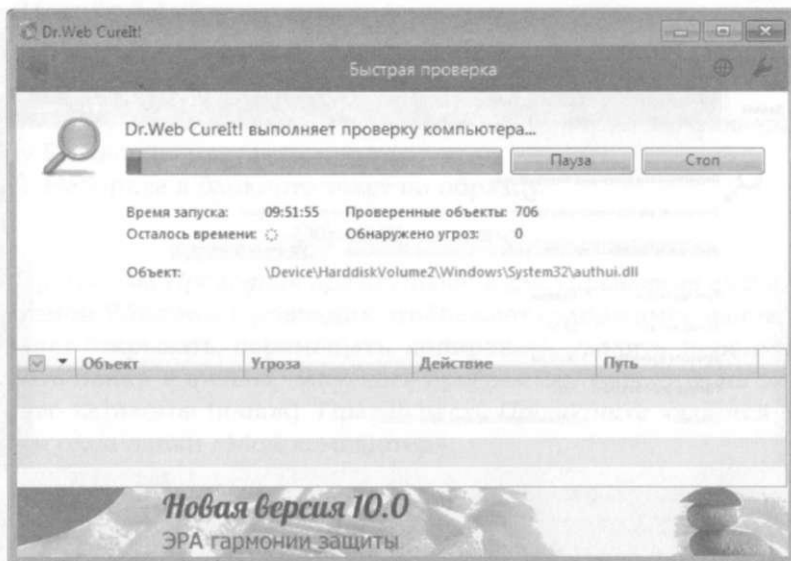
Dr.Web CureIt!

Быстрая проверка

Dr.Web CureIt! выполняет проверку компьютера...

Пауза

Стоп

Время запуска: 09:51:55

Проверенные объекты: 706

Осталось времени:

Обнаружено угроз: 0

Объект: \Device\HarddiskVolume2\Windows\System32\authui.dll

| Объект | Угроза | Действие | Путь |
|---|---|---|---|

Новая версия 10.0

ЭРА гармонии защиты